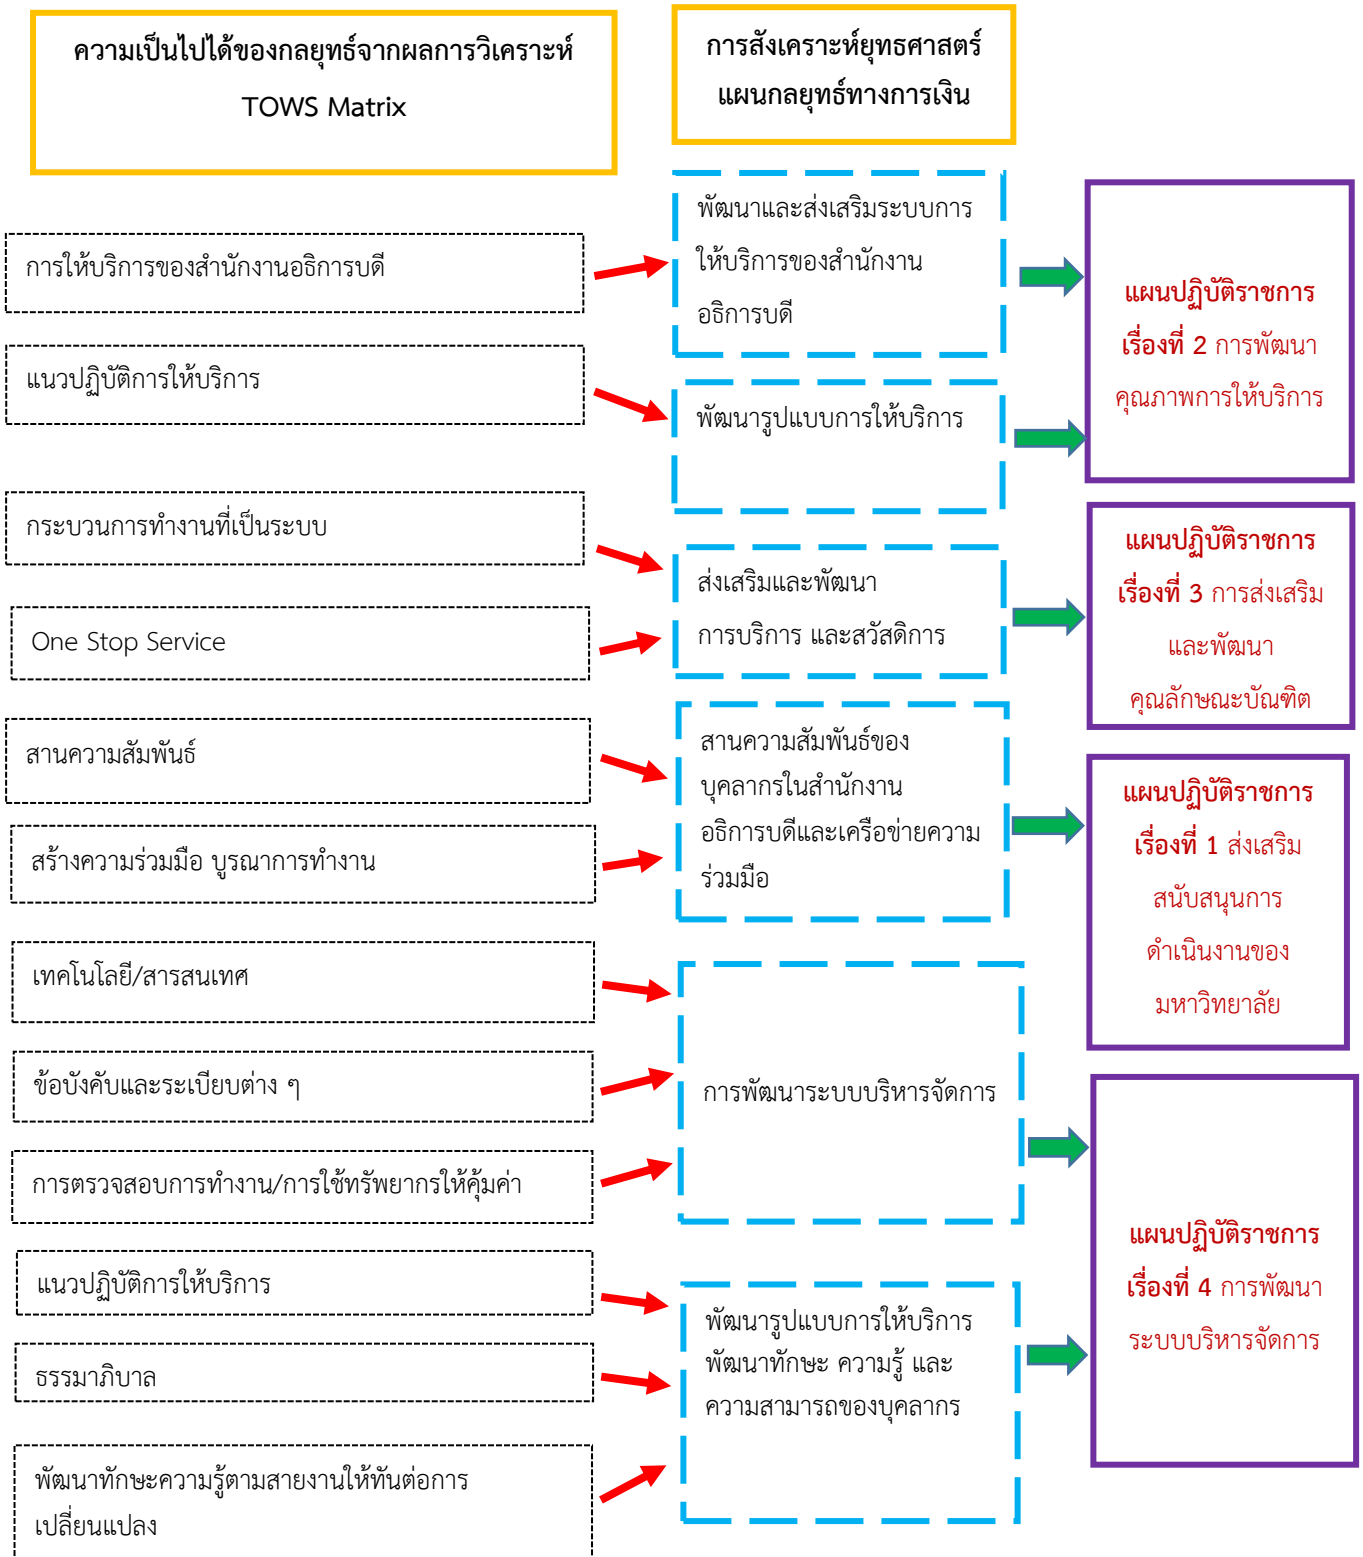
ความเป็นไปได้ของกลยุทธ์จากผลการวิเคราะห์ TOWS Matrix

การสังเคราะห์ยุทธศาสตร์ แผนกลยุทธ์ทางการเงิน

การให้บริการของสำนักงานอธิการบดี

แนวปฏิบัติการให้บริการ

กระบวนการทำงานที่เป็นระบบ

One Stop Service

สานความสัมพันธ์

สร้างความร่วมมือ บูรณาการทำงาน

เทคโนโลยี/สารสนเทศ

ข้อบังคับและระเบียบต่าง ๆ

การตรวจสอบการทำงาน/การใช้ทรัพยากรให้คุ้มค่า

แนวปฏิบัติการให้บริการ

ธรรมาภิบาล

พัฒนาทักษะความรู้ตามสายงานให้ทันต่อการเปลี่ยนแปลง

พัฒนาและส่งเสริมระบบการให้บริการของสำนักงานอธิการบดี

พัฒนารูปแบบการให้บริการ

ส่งเสริมและพัฒนาการบริการ และสวัสดิการ

สานความสัมพันธ์ของบุคลากรในสำนักงานอธิการบดีและเครือข่ายความร่วมมือ

การพัฒนาระบบบริหารจัดการ

พัฒนารูปแบบการให้บริการ พัฒนาทักษะ ความรู้ และความสามารถของบุคลากร

แผนปฏิบัติราชการ เรื่องที่ 2 การพัฒนาคุณภาพการให้บริการ

แผนปฏิบัติราชการ เรื่องที่ 3 การส่งเสริมและพัฒนาคุณลักษณะบัณฑิต

แผนปฏิบัติราชการ เรื่องที่ 1 ส่งเสริมสนับสนุนการดำเนินงานของมหาวิทยาลัย

แผนปฏิบัติราชการ เรื่องที่ 4 การพัฒนาระบบบริหารจัดการ